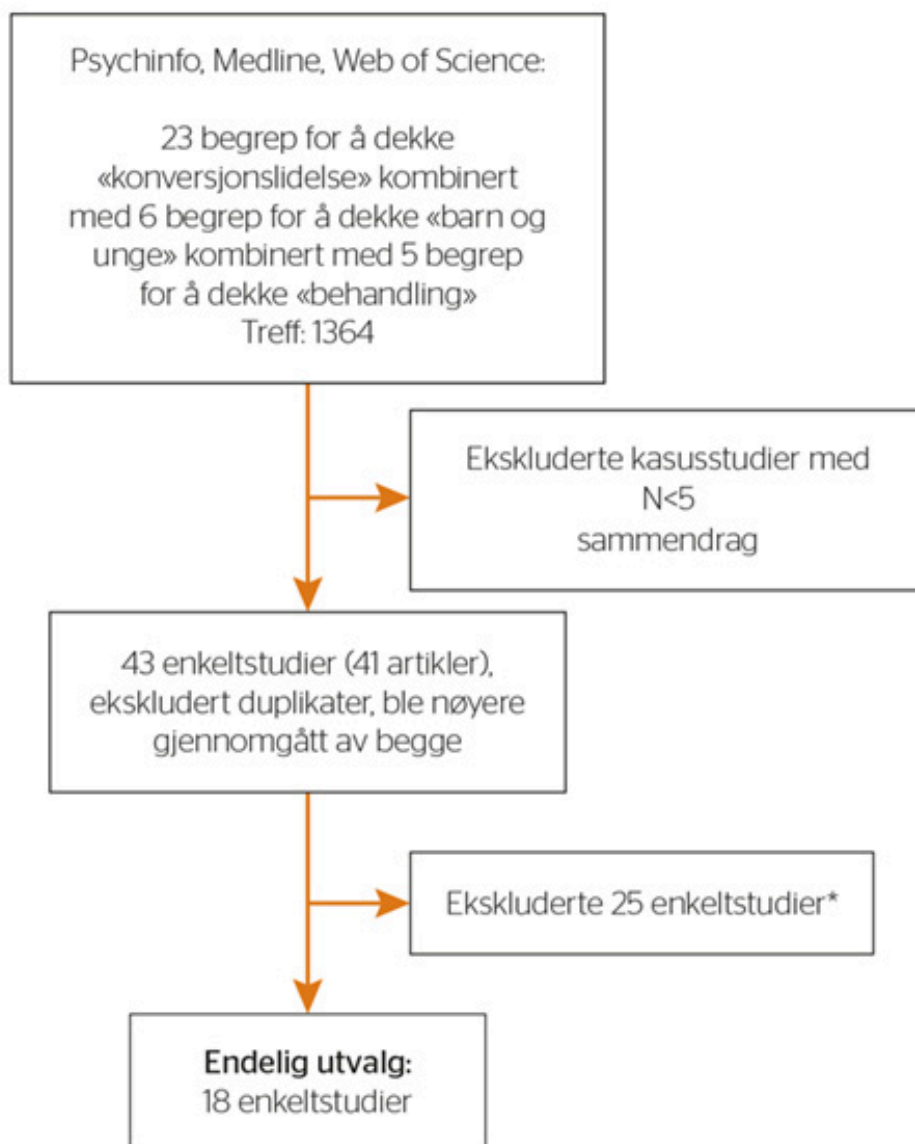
Psychinfo, Medline, Web of Science:

23 begrep for å dekke «konversjonslidelse» kombinert med 6 begrep for å dekke «barn og unge» kombinert med 5 begrep for å dekke «behandling»
Treff: 1364

Ekskluderte kasusstudier med N<5
sammendrag

43 enkeltstudier (41 artikler), ekskludert duplikater, ble nøyere gjennomgått av begge

Ekskluderte 25 enkeltstudier*

Endelig utvalg:
18 enkeltstudier